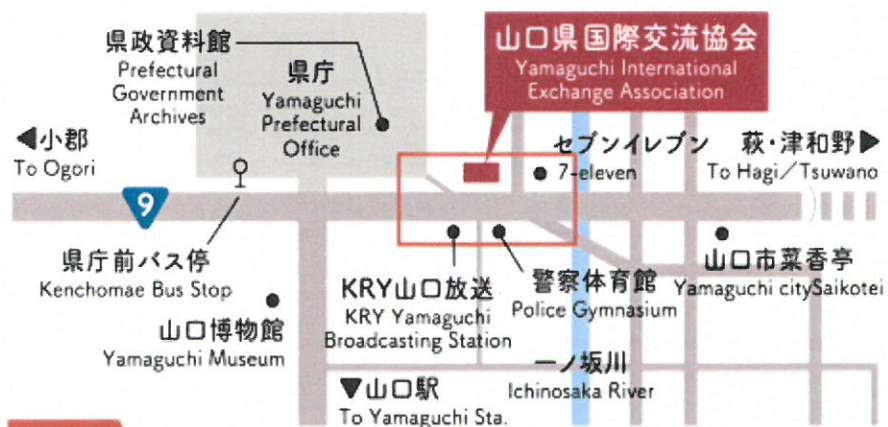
県政資料館
Prefectural Government Archives

県庁
Yamaguchi Prefectural Office

山口県国際交流協会
Yamaguchi International Exchange Association

◀小郡
To Ogori

セブンイレブン
7-eleven

萩・津和野▶
To Hagi／Tsuwano

9

県庁前バス停
Kenchomae Bus Stop

KRY山口放送
KRY Yamaguchi Broadcasting Station

警察体育館
Police Gymnasium

山口市菜香亭
Yamaguchi citySaikotei

山口博物館
Yamaguchi Museum

一ノ坂川
Ichinosaka River

▼山口駅
To Yamaguchi Sta.